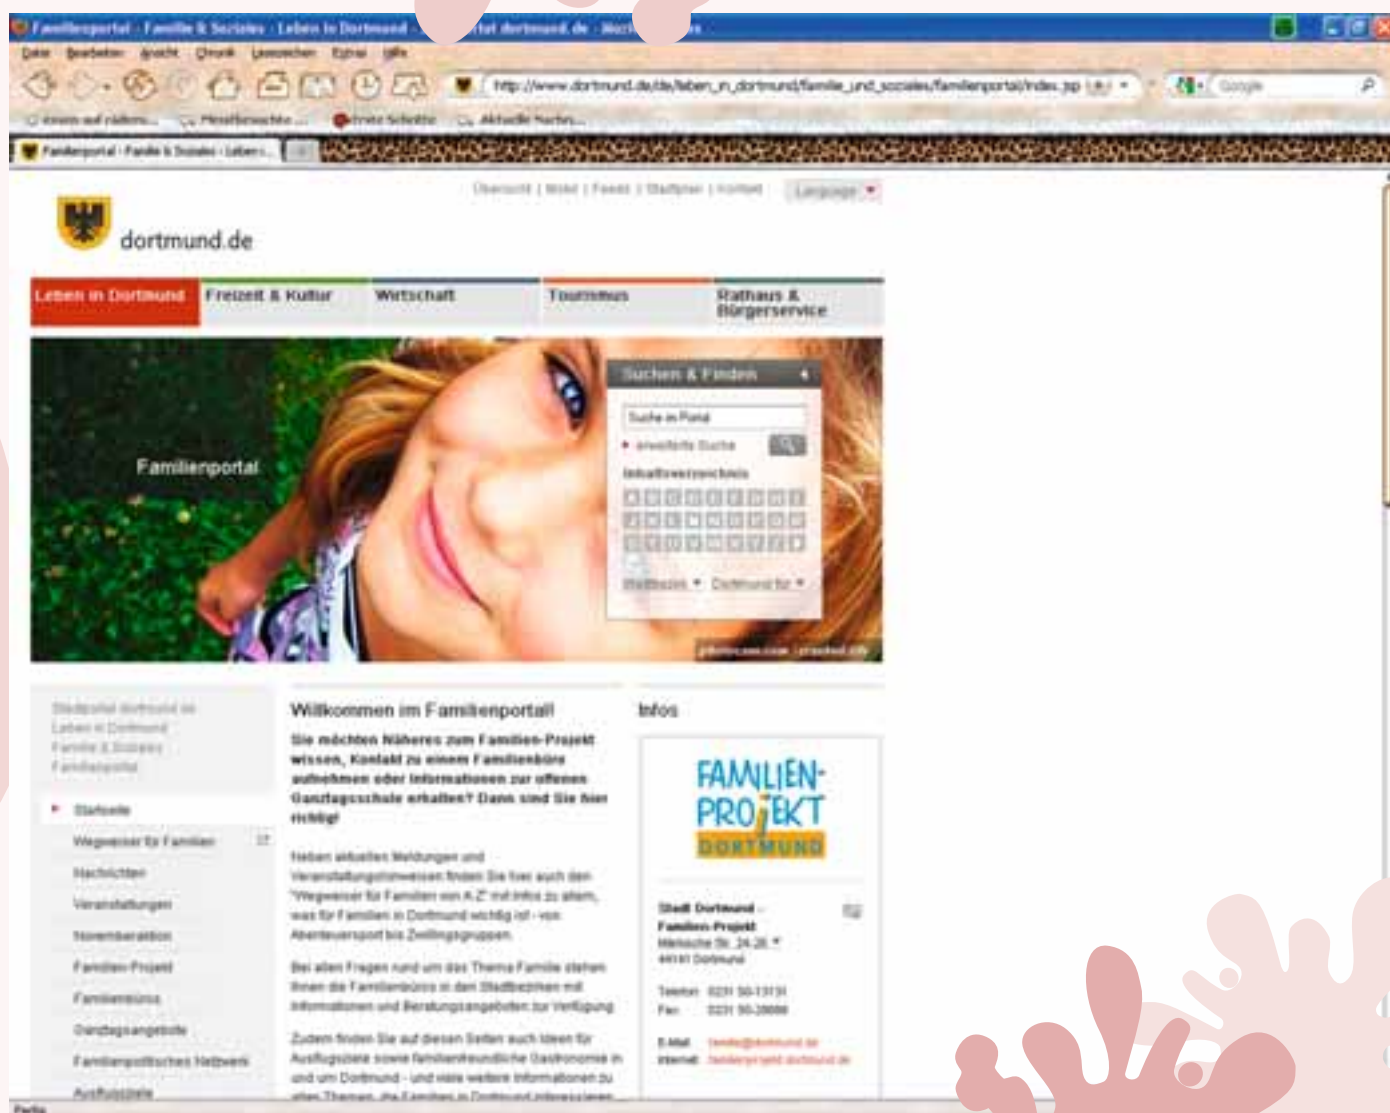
Familienportal - Familie & Soziales - Leben in Dortmund - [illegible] fal dortmund.de - Mozi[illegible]

Datei Bearbeiten Ansicht Chronik Lesezeichen Extras Hilfe

http://www.dortmund.de/de/leben_in_dortmund/familie_und_soziales/familienportal/index.jsp

Google

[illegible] Meistbesuchte ... Erste Schritte Aktuelle Nachr...

Familienportal - Familie & Soziales - Leben ...

Übersicht | Mobil | Feeds | Stadtplan | Kontakt Language

dortmund.de

Leben in Dortmund Freizeit & Kultur Wirtschaft Tourismus Rathaus & Bürgerservice

Familienportal

Suchen & Finden

Suche im Portal

erweiterte Suche

Inhaltsverzeichnis

Stadtbezirk Dortmund für

photocase.com | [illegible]

Stadtportal dortmund.de
Leben in Dortmund
Familie & Soziales
Familienportal

Startseite
Wegweiser für Familien
Nachrichten
Veranstaltungen
Novemberaktion
Familien-Projekt
Familienbüros
Ganztagsangebote
Familienpolitisches Netzwerk
Ausflugsziele

Willkommen im Familienportal!

Sie möchten Näheres zum Familien-Projekt wissen, Kontakt zu einem Familienbüro aufnehmen oder Informationen zur offenen Ganztagsschule erhalten? Dann sind Sie hier richtig!

Neben aktuellen Meldungen und Veranstaltungshinweisen finden Sie hier auch den "Wegweiser für Familien von A-Z" mit Infos zu allem, was für Familien in Dortmund wichtig ist - von Abenteuersport bis Zwillingsgruppen.

Bei allen Fragen rund um das Thema Familie stehen Ihnen die Familienbüros in den Stadtbezirken mit Informationen und Beratungsangeboten zur Verfügung.

Zudem finden Sie auf diesen Seiten auch Ideen für Ausflugsziele sowie familienfreundliche Gastronomie in und um Dortmund - und viele weitere Informationen zu allen Themen, die Familien in Dortmund interessieren.

Infos

FAMILIEN-PROJEKT DORTMUND

Stadt Dortmund - Familien-Projekt
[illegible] Str. 24-26
44141 Dortmund

Telefon 0231 50-13131
Fax 0231 50-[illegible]

E-Mail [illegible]@dortmund.de
Internet familienprojekt.dortmund.de

Fertig